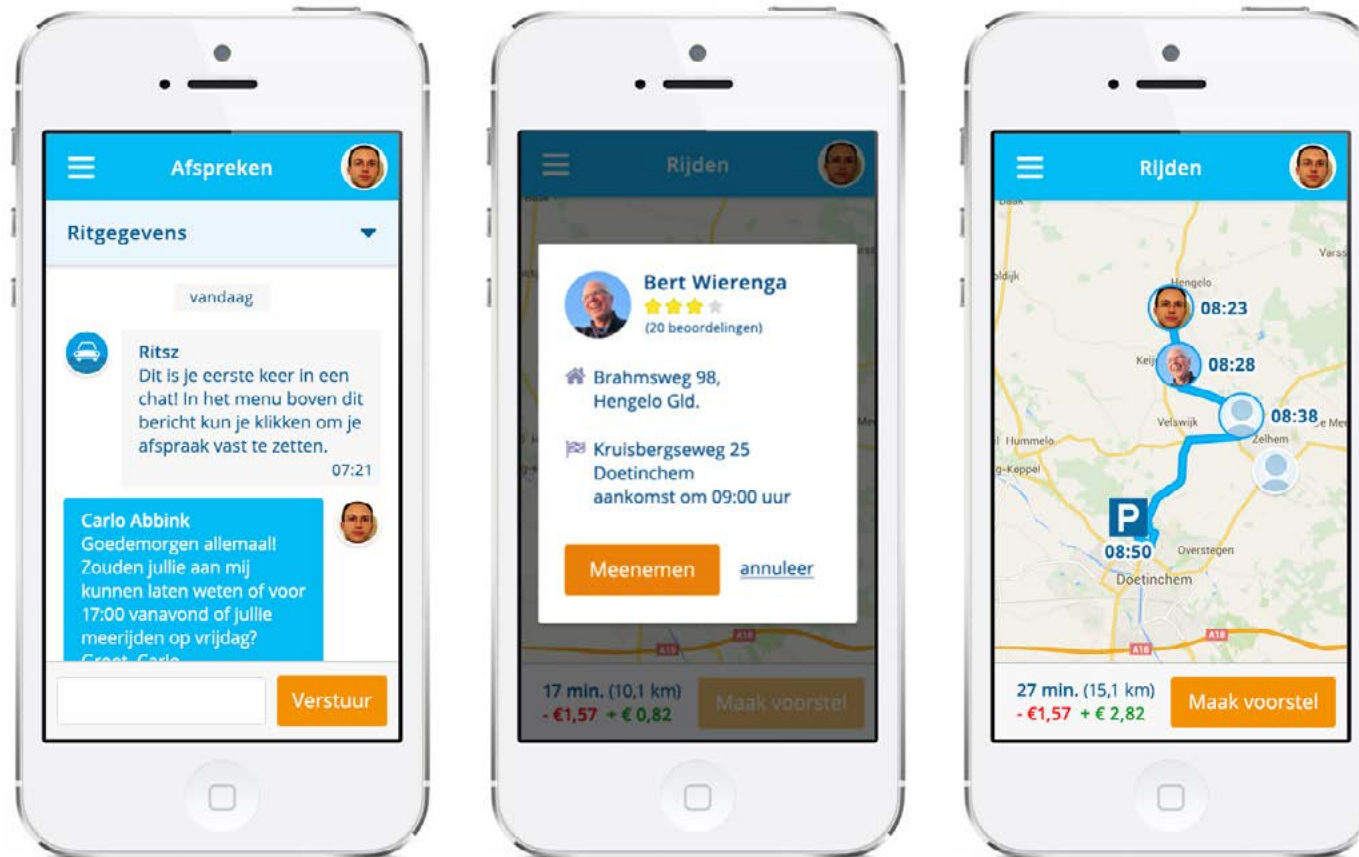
Afspreken

Ritgegevens

vandaag

Ritsz
Dit is je eerste keer in een chat! In het menu boven dit bericht kun je klikken om je afspraak vast te zetten.
07:21

Carlo Abbink
Goedemorgen allemaal! Zouden jullie aan mij kunnen laten weten of voor 17:00 vanavond of jullie meerijden op vrijdag?
Groet, Carlo

Verstuur

Rijden

Bert Wierenga
(20 beoordelingen)

Brahmsweg 98, Hengelo Gld.

Kruisbergseweg 25 Doetinchem aankomst om 09:00 uur

Meenemen annuleer

17 min. (10,1 km)
- €1,57 + € 0,82
Maak voorstel

Rijden

Hengelo
08:23
08:28
Velswijk
08:38
Zelhem
Hummelo
Keppel
08:50
Overstegen
Doetinchem
A18

27 min. (15,1 km)
- €1,57 + € 2,82
Maak voorstel